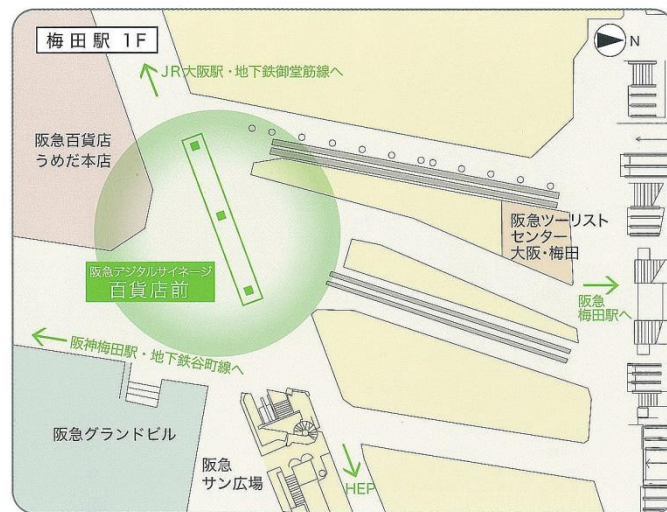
梅田駅 1F

N

JR大阪駅・地下鉄御堂筋線へ

阪急百貨店
うめだ本店

阪急ツーリストセンター
大阪・梅田

阪急デジタルサイネージ
百貨店前

阪急
梅田駅へ

阪神梅田駅・地下鉄谷町線へ

阪急グランドビル

阪急
サン広場

HEP